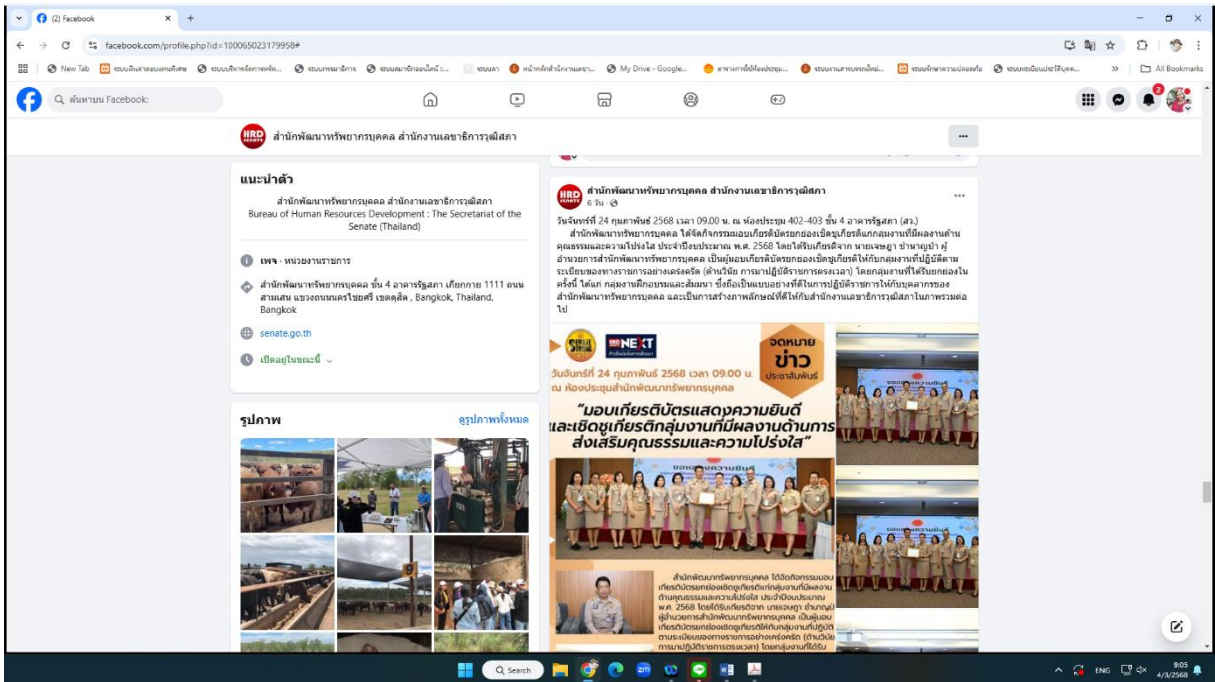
(2) Facebook

facebook.com/profile.php?id=100065023179958#

New Tab | My Drive - Google... | All Bookmarks

ค้นหาบน Facebook

สำนักพัฒนาทรัพยากรบุคคล สำนักงานเลขาธิการวุฒิสภา

แนะนำตัว

สำนักพัฒนาทรัพยากรบุคคล สำนักงานเลขาธิการวุฒิสภา Bureau of Human Resources Development : The Secretariat of the Senate (Thailand)

เพจ · หน่วยงานราชการ

สำนักพัฒนาทรัพยากรบุคคล ชั้น 4 อาคารรัฐสภา เกียกกาย 1111 ถนนสามเสน แขวงถนนนครไชยศรี เขตดุสิต , Bangkok, Thailand, Bangkok

senate.go.th

เปิดอยู่ในขณะนี้

รูปภาพ

ดูรูปภาพทั้งหมด

สำนักพัฒนาทรัพยากรบุคคล สำนักงานเลขาธิการวุฒิสภา
6 วัน ·

วันจันทร์ที่ 24 กุมภาพันธ์ 2568 เวลา 09.00 น. ณ ห้องประชุม 402-403 ชั้น 4 อาคารรัฐสภา (สว.)
สำนักพัฒนาทรัพยากรบุคคล ได้จัดกิจกรรมมอบเกียรติบัตรยกย่องเชิดชูเกียรติแก่กลุ่มงานที่มีผลงานด้านคุณธรรมและความโปร่งใส ประจำปีงบประมาณ พ.ศ. 2568 โดยได้รับเกียรติจาก นายเจษฎา ชำนาญป่า ผู้อำนวยการสำนักพัฒนาทรัพยากรบุคคล เป็นผู้มอบเกียรติบัตรยกย่องเชิดชูเกียรติให้กับกลุ่มงานที่ปฏิบัติตามระเบียบของทางราชการอย่างเคร่งครัด (ด้านวินัย การมาปฏิบัติราชการตรงเวลา) โดยกลุ่มงานที่ได้รับยกย่องในครั้งนี้ ได้แก่ กลุ่มงานฝึกอบรมและสัมมนา ซึ่งถือเป็นแบบอย่างที่ดีในการปฏิบัติราชการให้กับบุคลากรของสำนักพัฒนาทรัพยากรบุคคล และเป็นการสร้างภาพลักษณ์ที่ดีให้กับสำนักงานเลขาธิการวุฒิสภาในภาพรวมต่อไป

NEXT
จดหมายข่าว ประชาสัมพันธ์
วันจันทร์ที่ 24 กุมภาพันธ์ 2568 เวลา 09.00 น.
ณ ห้องประชุมสำนักพัฒนาทรัพยากรบุคคล
"มอบเกียรติบัตรแสดงความยินดี และเชิดชูเกียรติกลุ่มงานที่มีผลงานด้านการส่งเสริมคุณธรรมและความโปร่งใส"

สำนักพัฒนาทรัพยากรบุคคล ได้จัดกิจกรรมมอบเกียรติบัตรยกย่องเชิดชูเกียรติแก่กลุ่มงานที่มีผลงานด้านคุณธรรมและความโปร่งใส ประจำปีงบประมาณ พ.ศ. 2568 โดยได้รับเกียรติจาก นายเจษฎา ชำนาญป่า ผู้อำนวยการสำนักพัฒนาทรัพยากรบุคคล เป็นผู้มอบเกียรติบัตรยกย่องเชิดชูเกียรติให้กับกลุ่มงานที่ปฏิบัติตามระเบียบของทางราชการอย่างเคร่งครัด (ด้านวินัย การมาปฏิบัติราชการตรงเวลา) โดยกลุ่มงานที่ได้รับ

Search

ENG 9:05 4/3/2568